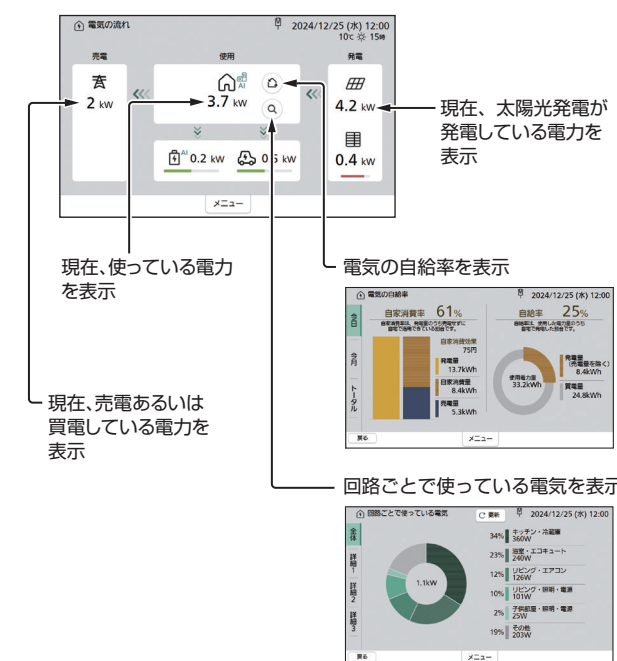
電気の流れ
2024/12/25 (水) 12:00
10℃ 15時
売電
使用
発電
2 kW
AI
3.7 kW
4.2 kW
AI
0.2 kW
0.5 kW
0.4 kW
メニュー

現在、太陽光発電が発電している電力を表示

現在、使っている電力を表示

電気の自給率を表示

電気の自給率
2024/12/25 (水) 12:00
今日
今月
トータル
自家消費率 61%
自給率 25%
自家消費効果 75円
発電量 13.7kWh
自家消費量 8.4kWh
売電量 5.3kWh
使用電力量 33.2kWh
発電量（売電量を除く） 8.4kWh
買電量 24.8kWh
戻る
メニュー

現在、売電あるいは買電している電力を表示

回路ごとで使っている電気を表示

回路ごとで使っている電気
更新
2024/12/25 (水) 12:00
全体
詳細1
詳細2
詳細3
1.1kW
34% キッチン・冷蔵庫 360W
23% 居室・エコキュート 240W
12% リビング・エアコン 126W
10% リビング・照明・電源 101W
2% 子供部屋・照明・電源 25W
19% その他 203W
戻る
メニュー